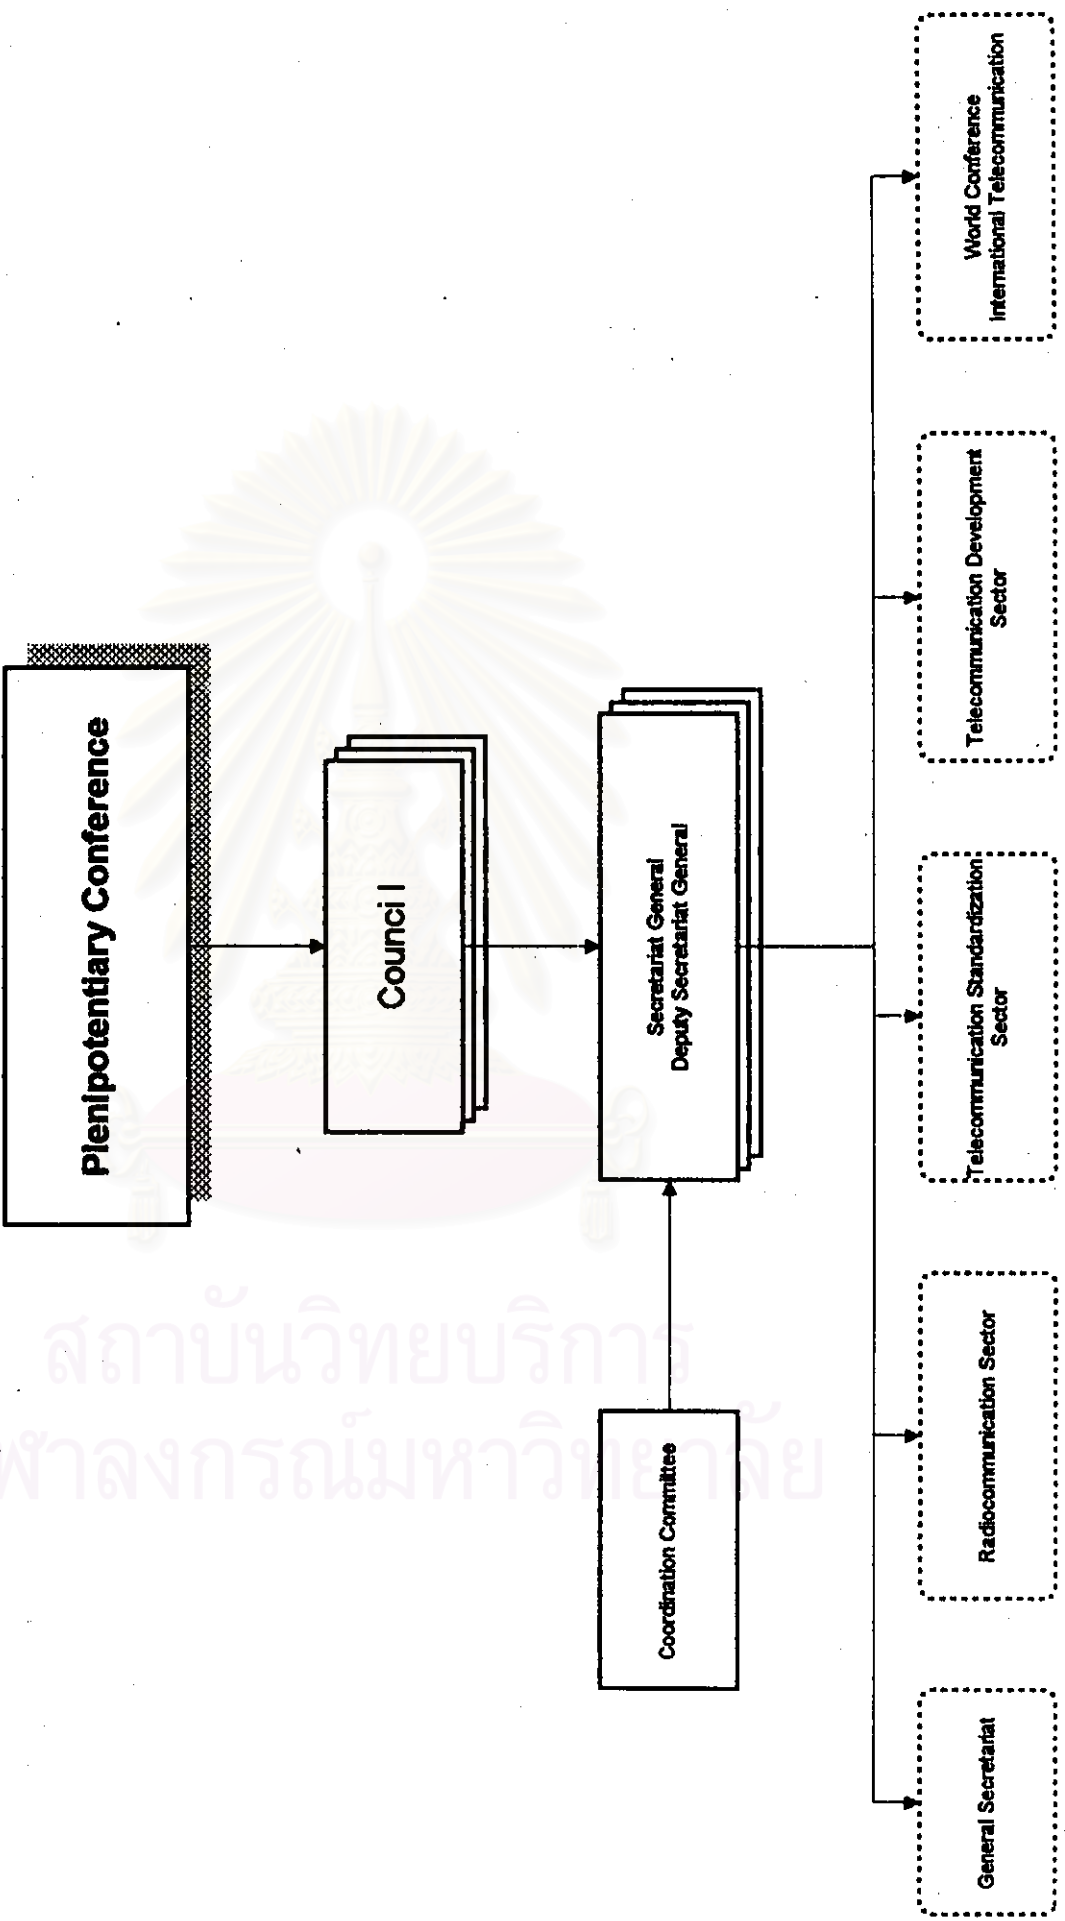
Plenipotentiary Conference

Counci l

Secretariat General
Deputy Secretariat General

Coordination Committee

General Secretariat

Radiocommunication Sector

Telecommunication Standardization Sector

Telecommunication Development Sector

World Conference
International Telecommunication

สถาบันวิทยบริการ
จุฬาลงกรณ์มหาวิทยาลัย